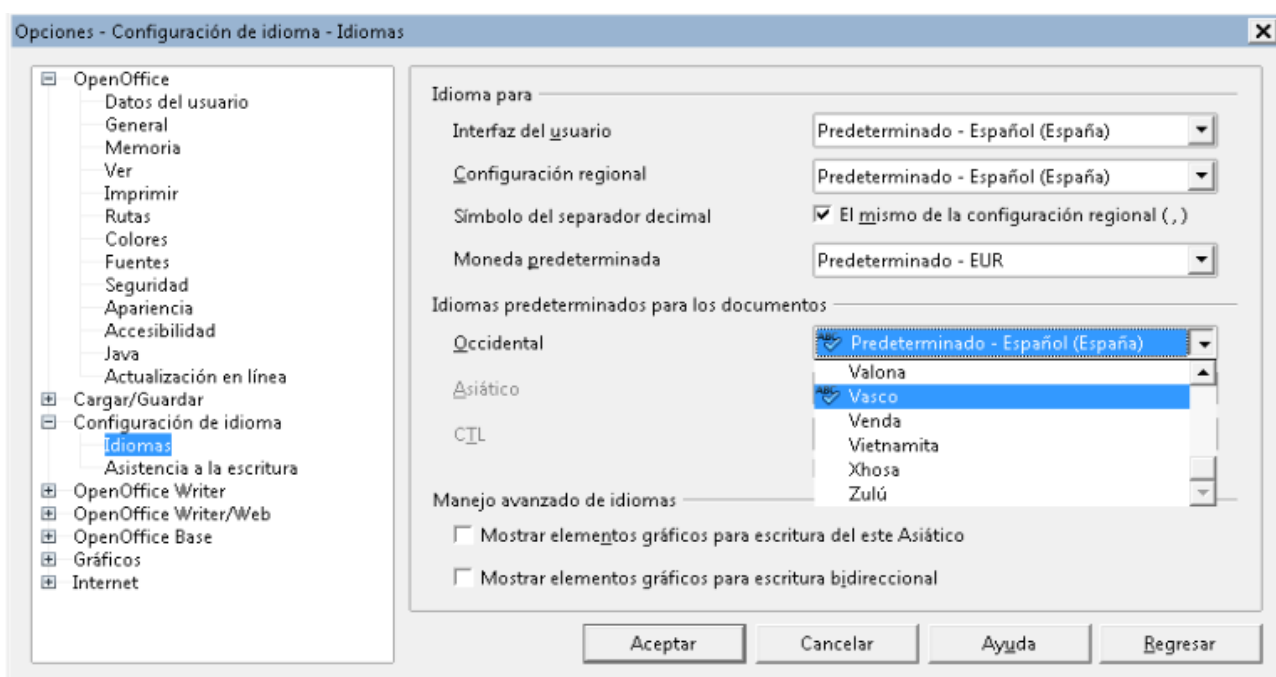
Opciones - Configuración de idioma - Idiomas

OpenOffice
Datos del usuario
General
Memoria
Ver
Imprimir
Rutas
Colores
Fuentes
Seguridad
Apariencia
Accesibilidad
Java
Actualización en línea
Cargar/Guardar
Configuración de idioma
Idiomas
Asistencia a la escritura
OpenOffice Writer
OpenOffice Writer/Web
OpenOffice Base
Gráficos
Internet

Idioma para
Interfaz del usuario
Predeterminado - Español (España)
Configuración regional
Predeterminado - Español (España)
Símbolo del separador decimal
El mismo de la configuración regional ( , )
Moneda predeterminada
Predeterminado - EUR

Idiomas predeterminados para los documentos
Occidental
Predeterminado - Español (España)
Asiático
CTL
Valona
Vasco
Venda
Vietnamita
Xhosa
Zulú

Manejo avanzado de idiomas
Mostrar elementos gráficos para escritura del este Asiático
Mostrar elementos gráficos para escritura bidireccional

Aceptar
Cancelar
Ayuda
Regresar